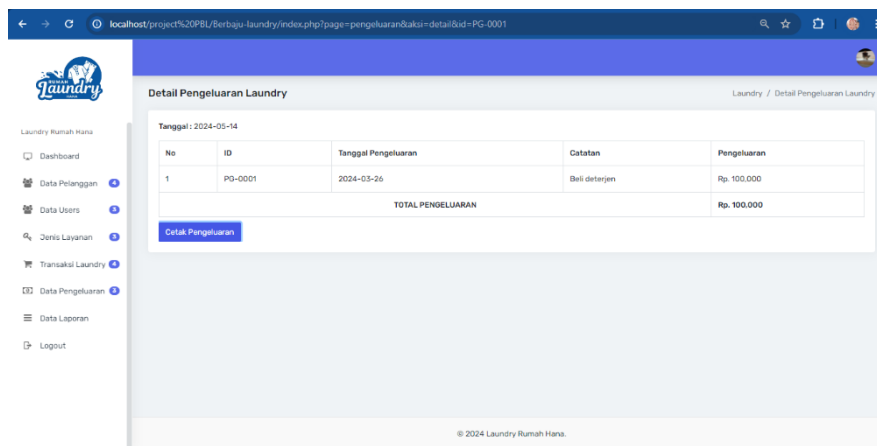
localhost/project%20PBL/Berbaju-laundry/index.php?page=pengeluaran&aksi=detail&id=PG-0001

RUMAH Laundry

Laundry Rumah Hana

Dashboard

Data Pelanggan 4

Data Users 3

Jenis Layanan 3

Transaksi Laundry 4

Data Pengeluaran 3

Data Laporan

Logout

Detail Pengeluaran Laundry

Laundry / Detail Pengeluaran Laundry

Tanggal : 2024-05-14

| No | ID | Tanggal Pengeluaran | Catatan | Pengeluaran |
|---|---|---|---|---|
| 1 | PG-0001 | 2024-03-26 | Beli deterjen | Rp. 100.000 |
| TOTAL PENGELUARAN | | | | Rp. 100.000 |

Cetak Pengeluaran

© 2024 Laundry Rumah Hana.